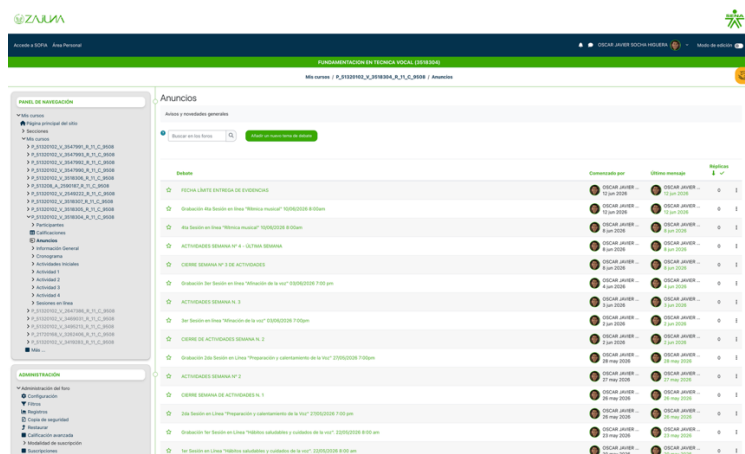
ZAJUNA

SENA

Acceso a SOFIA Área Personal

OSCAR JAVIER SOCHA HIGUERA Modo de edición

FUNDAMENTACION EN TECNICA VOCAL (2518304)

Mis cursos / P_51320102_V_2518304_R_11_C_9508 / Anuncios

PANEL DE NAVEGACIÓN

Mis cursos
Página principal del sitio
Secciones
Mis cursos
P_51320102_V_2547991_R_11_C_9508
P_51320102_V_2547993_R_11_C_9508
P_51320102_V_2547992_R_11_C_9508
P_51320102_V_2547996_R_11_C_9508
P_51320102_V_2518306_R_11_C_9508
P_51208_A_2598187_R_11_C_9508
P_51320102_V_2548222_R_11_C_9508
P_51320102_V_2518307_R_11_C_9508
P_51320102_V_2518305_R_11_C_9508
P_51320102_V_2518304_R_11_C_9508
Participantes
Calificaciones
Anuncios
Información General
Cronograma
Actividades Iniciales
Actividad 1
Actividad 2
Actividad 3
Actividad 4
Sesiones en línea
P_51320102_V_2547995_R_11_C_9508
P_51320102_V_2466031_R_11_C_9508
P_51320102_V_2495215_R_11_C_9508
P_51320102_V_2552406_R_11_C_9508
P_51320102_V_2478083_R_11_C_9508
Más ...

ADMINISTRACIÓN

Administración del foro
Configuración
Filtros
Registros
Copia de seguridad
Restaurar
Calificación avanzada
Modalidad de suscripción
Suscripciones

Anuncios

Avisos y novedades generales

Buscar en los foros

Añadir un nuevo tema de debate

| Debate | Comenzado por | Último mensaje | Réplicas |
|---|---|---|---|
| FECHA LÍMITE ENTREGA DE EVIDENCIAS | OSCAR JAVIER ... 12 jun 2026 | OSCAR JAVIER ... 12 jun 2026 | 0 |
| Grabación 4ta Sesión en línea "Rítmica musical" 10/06/2026 8:00am | OSCAR JAVIER ... 12 jun 2026 | OSCAR JAVIER ... 12 jun 2026 | 0 |
| 4ta Sesión en línea "Rítmica musical" 10/06/2026 8:00am | OSCAR JAVIER ... 8 jun 2026 | OSCAR JAVIER ... 8 jun 2026 | 0 |
| ACTIVIDADES SEMANA N° 6 - ÚLTIMA SEMANA | OSCAR JAVIER ... 8 jun 2026 | OSCAR JAVIER ... 8 jun 2026 | 0 |
| CIERRE SEMANA N° 5 DE ACTIVIDADES | OSCAR JAVIER ... 6 jun 2026 | OSCAR JAVIER ... 6 jun 2026 | 0 |
| Grabación 3er Sesión en línea "Afinación de la voz" 03/06/2026 7:00 pm | OSCAR JAVIER ... 4 jun 2026 | OSCAR JAVIER ... 4 jun 2026 | 0 |
| ACTIVIDADES SEMANA N. 5 | OSCAR JAVIER ... 3 jun 2026 | OSCAR JAVIER ... 3 jun 2026 | 0 |
| 3er Sesión en línea "Afinación de la voz" 03/06/2026 7:00pm | OSCAR JAVIER ... 2 jun 2026 | OSCAR JAVIER ... 2 jun 2026 | 0 |
| CIERRE DE ACTIVIDADES SEMANA N. 2 | OSCAR JAVIER ... 2 jun 2026 | OSCAR JAVIER ... 2 jun 2026 | 0 |
| Grabación 2da Sesión en Línea "Preparación y calentamiento de la Voz" 27/05/2026 7:00pm | OSCAR JAVIER ... 28 may 2026 | OSCAR JAVIER ... 28 may 2026 | 0 |
| ACTIVIDADES SEMANA N° 2 | OSCAR JAVIER ... 27 may 2026 | OSCAR JAVIER ... 27 may 2026 | 0 |
| CIERRE SEMANA DE ACTIVIDADES N. 1 | OSCAR JAVIER ... 26 may 2026 | OSCAR JAVIER ... 26 may 2026 | 0 |
| 2da Sesión en Línea "Preparación y calentamiento de la Voz" 27/05/2026 7:00 pm | OSCAR JAVIER ... 26 may 2026 | OSCAR JAVIER ... 26 may 2026 | 0 |
| Grabación 1er Sesión en Línea "Hábitos saludables y cuidados de la voz" 22/05/2026 8:00 am | OSCAR JAVIER ... 23 may 2026 | OSCAR JAVIER ... 23 may 2026 | 0 |
| 1er Sesión en Línea "Hábitos saludables y cuidados de la voz" 22/05/2026 8:00 am | OSCAR JAVIER ... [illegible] | OSCAR JAVIER ... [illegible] | 0 |